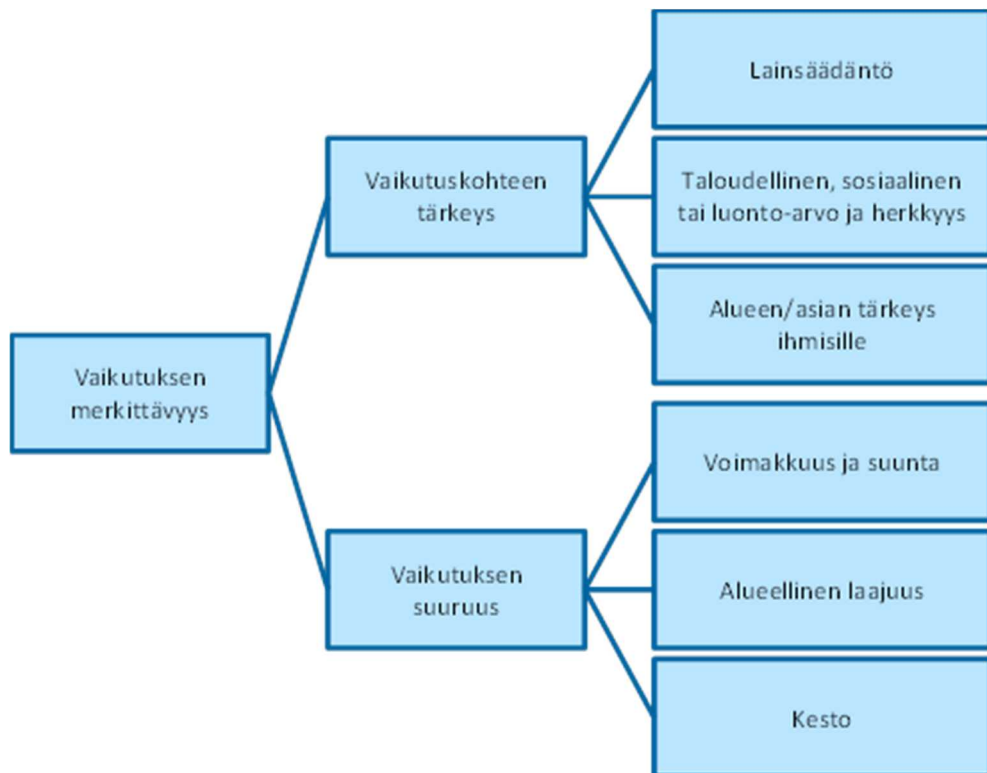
Vaikutuksen merkittävyys

Vaikutuskohteen tärkeys

Lainsäädäntö

Taloudellinen, sosiaalinen tai luonto-arvo ja herkkyys

Alueen/asian tärkeys ihmisille

Vaikutuksen suuruus

Voimakkuus ja suunta

Alueellinen laajuus

Kesto